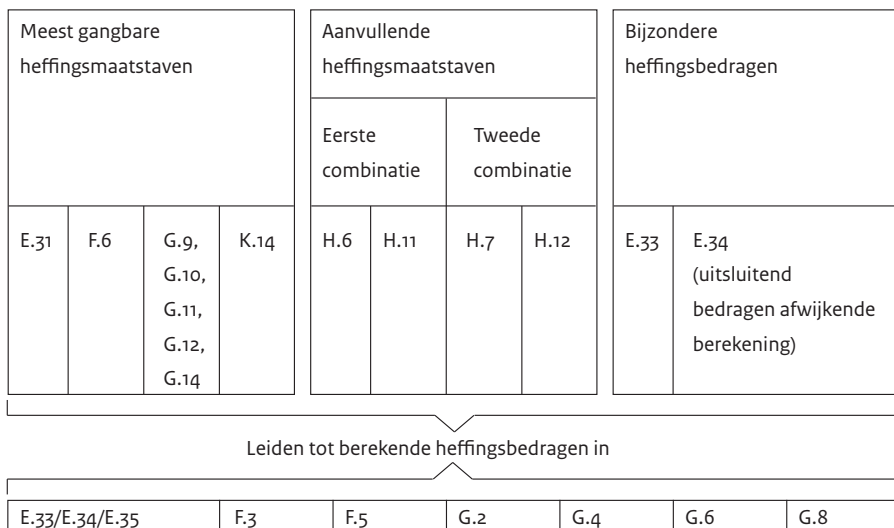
| Meest gangbare heffingsmaatstaven | | | |
|---|---|---|---|
| E.31 | F.6 | G.9, G.10, G.11, G.12, G.14 | K.14 |

| Aanvullende heffingsmaatstaven | | | |
|---|---|---|---|
| Eerste combinatie | | Tweede combinatie | |
| H.6 | H.11 | H.7 | H.12 |

| Bijzondere heffingsbedragen | |
|---|---|
| E.33 | E.34 (uitsluitend bedragen afwijkende berekening) |

Leiden tot berekende heffingsbedragen in

| E.33/E.34/E.35 | F.3 | F.5 | G.2 | G.4 | G.6 | G.8 |
|---|---|---|---|---|---|---|